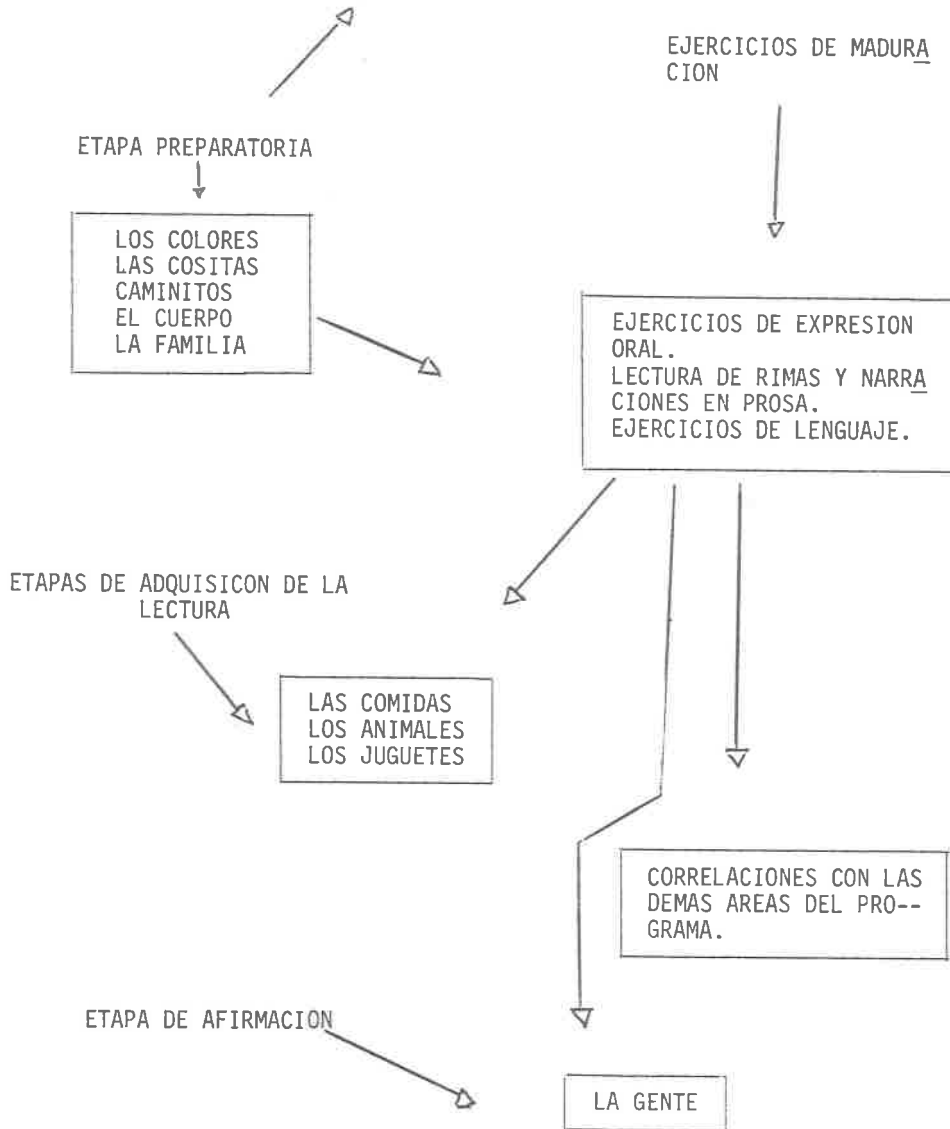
EJERCICIOS DE MADURACION

ETAPA PREPARATORIA

LOS COLORES
LAS COSITAS
CAMINITOS
EL CUERPO
LA FAMILIA

EJERCICIOS DE EXPRESION ORAL.
LECTURA DE RIMAS Y NARRACIONES EN PROSA.
EJERCICIOS DE LENGUAJE.

ETAPAS DE ADQUISICON DE LA LECTURA

LAS COMIDAS
LOS ANIMALES
LOS JUGUETES

CORRELACIONES CON LAS DEMAS AREAS DEL PRO-- GRAMA.

ETAPA DE AFIRMACION

LA GENTE